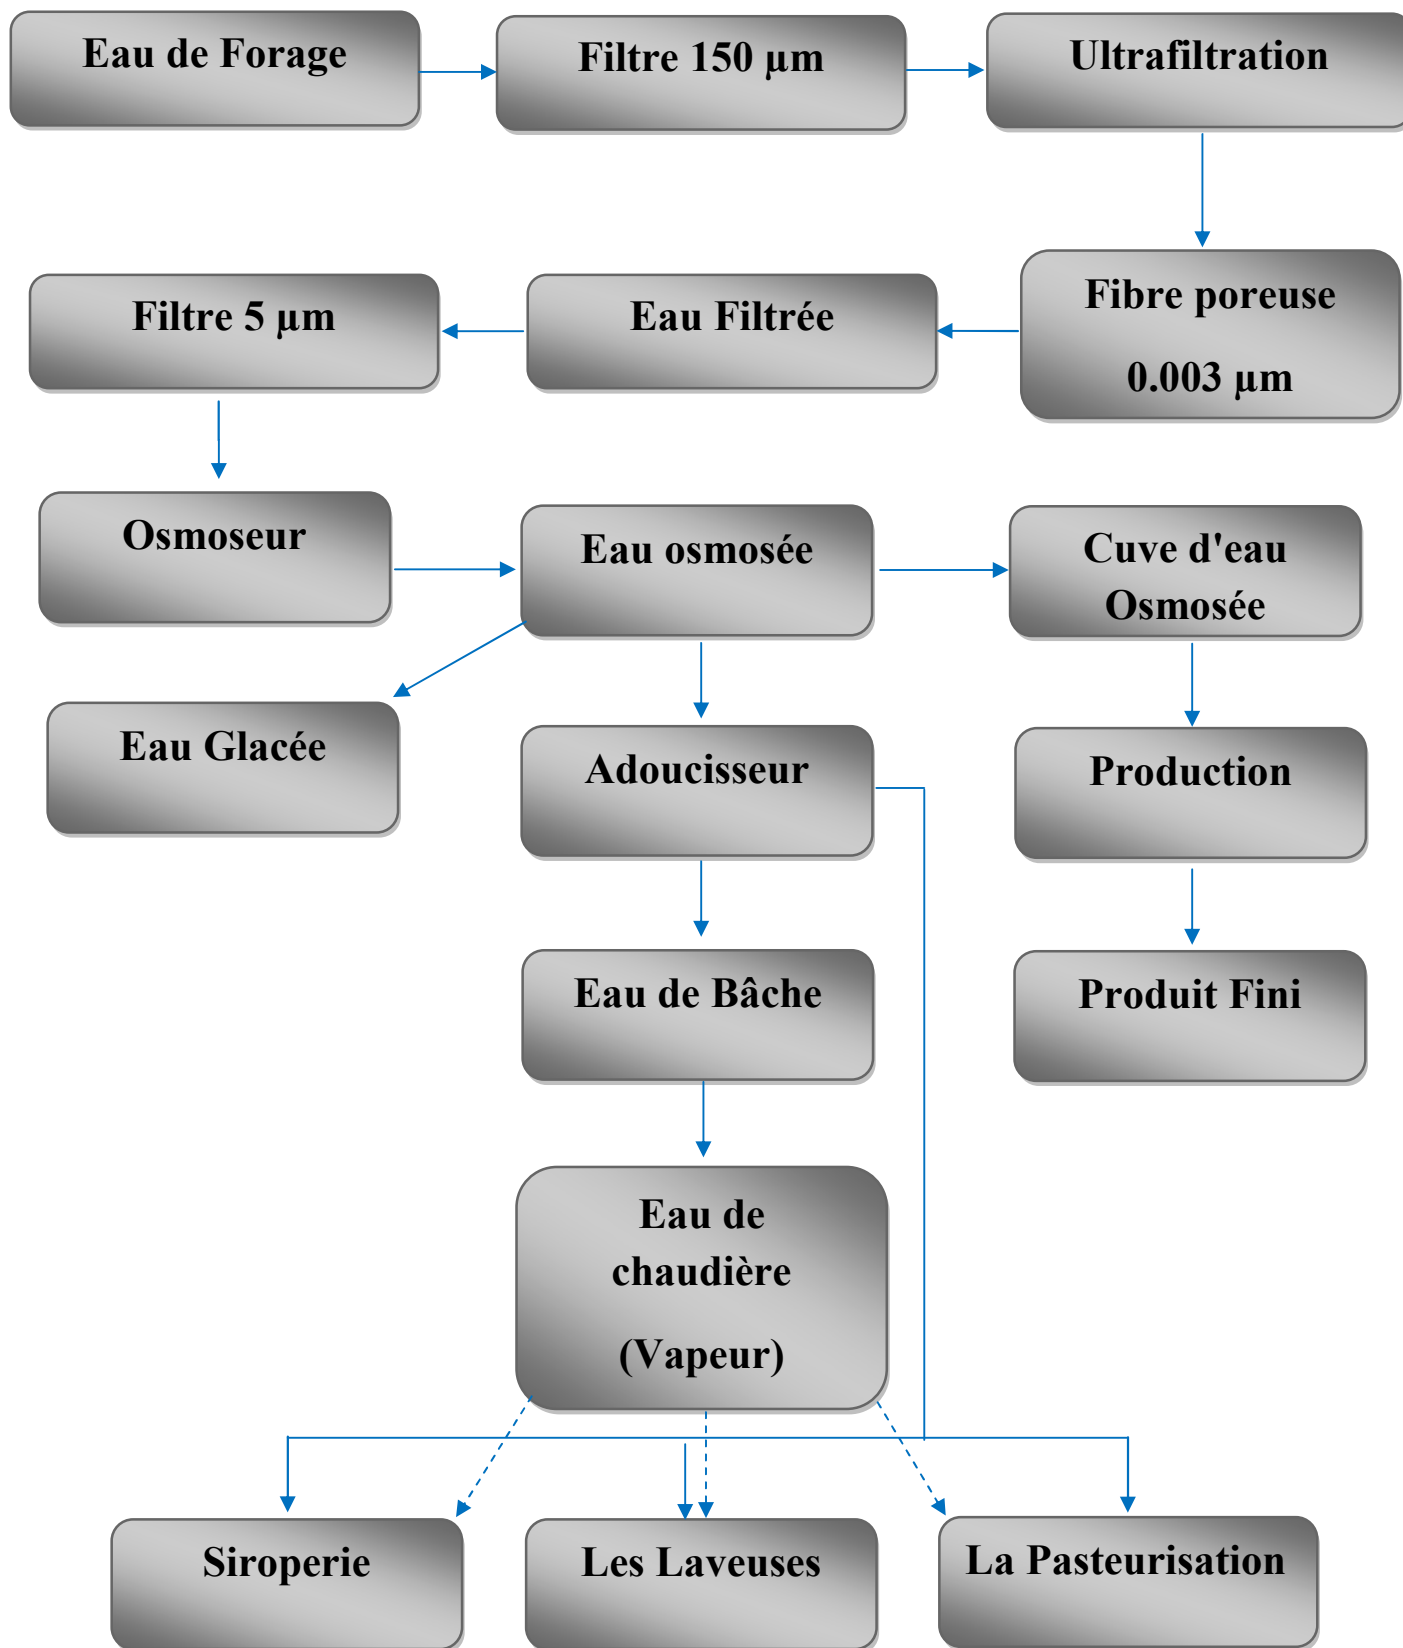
Eau de Forage

Filtre 150 µm

Ultrafiltration

Fibre poreuse 0.003 µm

Eau Filtrée

Filtre 5 µm

Osmoseur

Eau osmosée

Cuve d'eau Osmosée

Eau Glacée

Adoucisseur

Production

Eau de Bâche

Produit Fini

Eau de chaudière (Vapeur)

Siroperie

Les Laveuses

La Pasteurisation